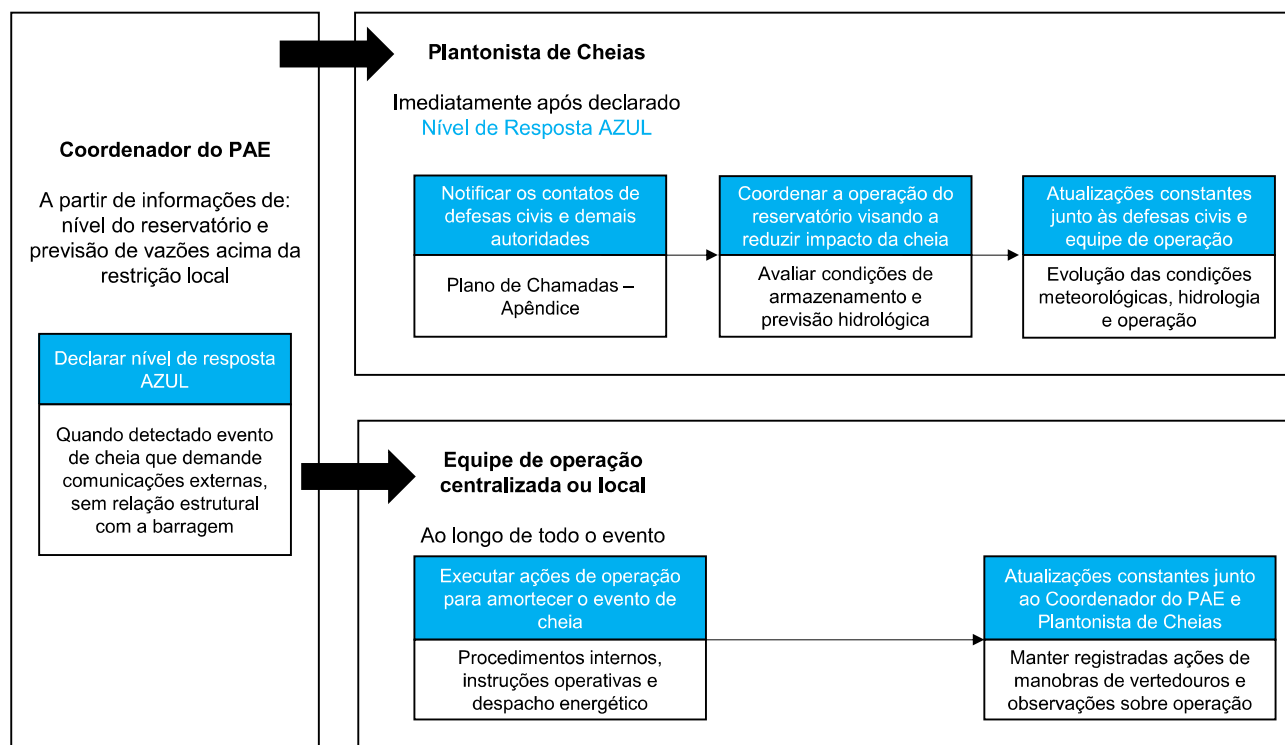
Coordenador do PAE

A partir de informações de: nível do reservatório e previsão de vazões acima da restrição local

Declarar nível de resposta AZUL

Quando detectado evento de cheia que demande comunicações externas, sem relação estrutural com a barragem

Plantonista de Cheias

Imediatamente após declarado Nível de Resposta AZUL

Notificar os contatos de defesas civis e demais autoridades

Plano de Chamadas – Apêndice

Coordenar a operação do reservatório visando a reduzir impacto da cheia

Avaliar condições de armazenamento e previsão hidrológica

Atualizações constantes junto às defesas civis e equipe de operação

Evolução das condições meteorológicas, hidrologia e operação

Equipe de operação centralizada ou local

Ao longo de todo o evento

Executar ações de operação para amortecer o evento de cheia

Procedimentos internos, instruções operativas e despacho energético

Atualizações constantes junto ao Coordenador do PAE e Plantonista de Cheias

Manter registradas ações de manobras de vertedouros e observações sobre operação